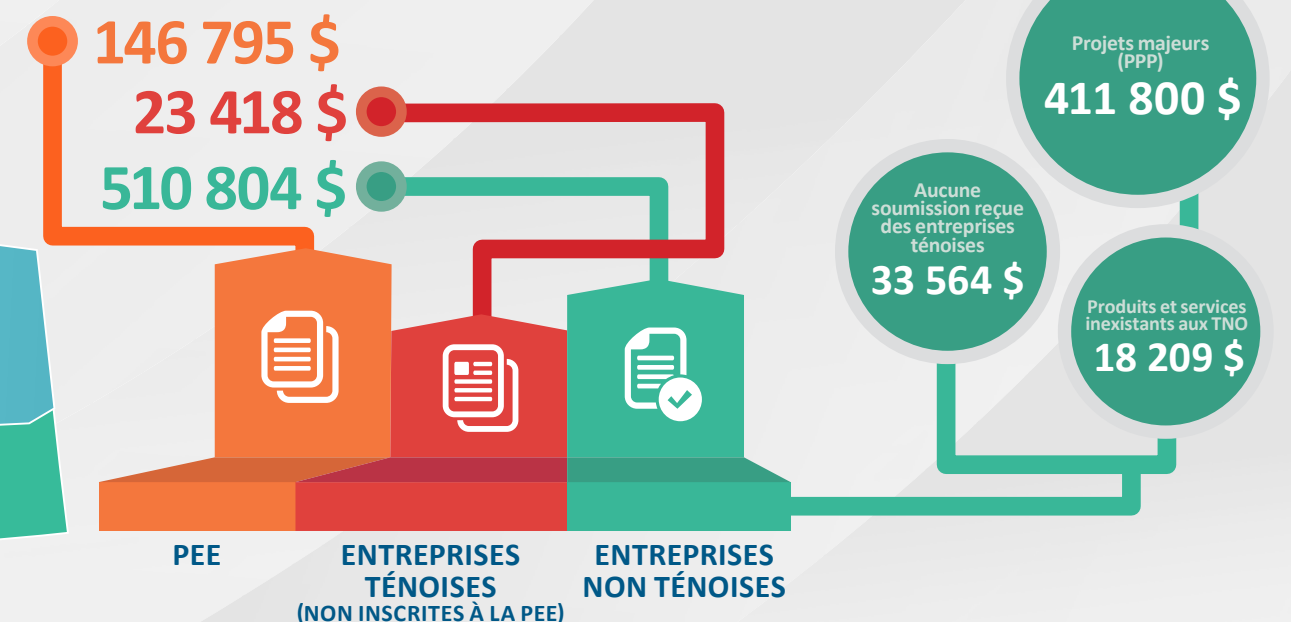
146 795 $
23 418 $
510 804 $

Projets majeurs (PPP)
411 800 $

Aucune soumission reçue des entreprises ténoises
33 564 $

Produits et services inexistants aux TNO
18 209 $

PEE

ENTREPRISES TÉNOISES
(NON INSCRITES À LA PEE)

ENTREPRISES NON TÉNOISES